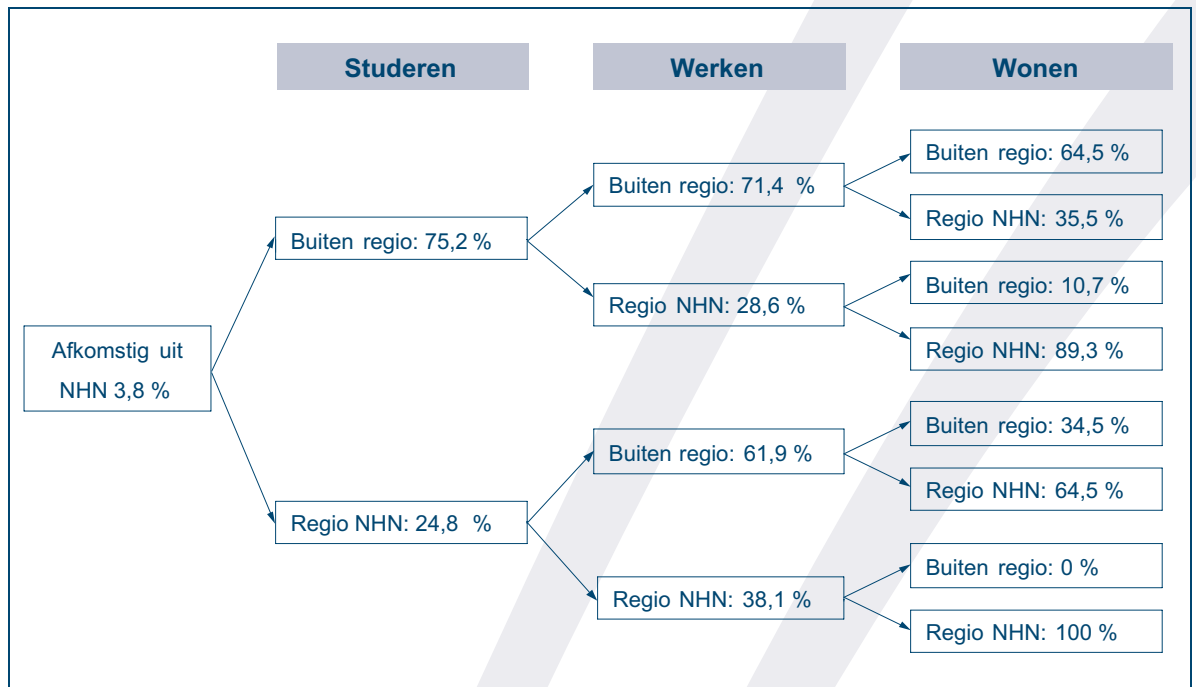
Studeren

Werken

Wonen

Afkomstig uit NHN 3,8 %

Buiten regio: 75,2 %

Regio NHN: 24,8 %

Buiten regio: 71,4 %

Regio NHN: 28,6 %

Buiten regio: 61,9 %

Regio NHN: 38,1 %

Buiten regio: 64,5 %

Regio NHN: 35,5 %

Buiten regio: 10,7 %

Regio NHN: 89,3 %

Buiten regio: 34,5 %

Regio NHN: 64,5 %

Buiten regio: 0 %

Regio NHN: 100 %